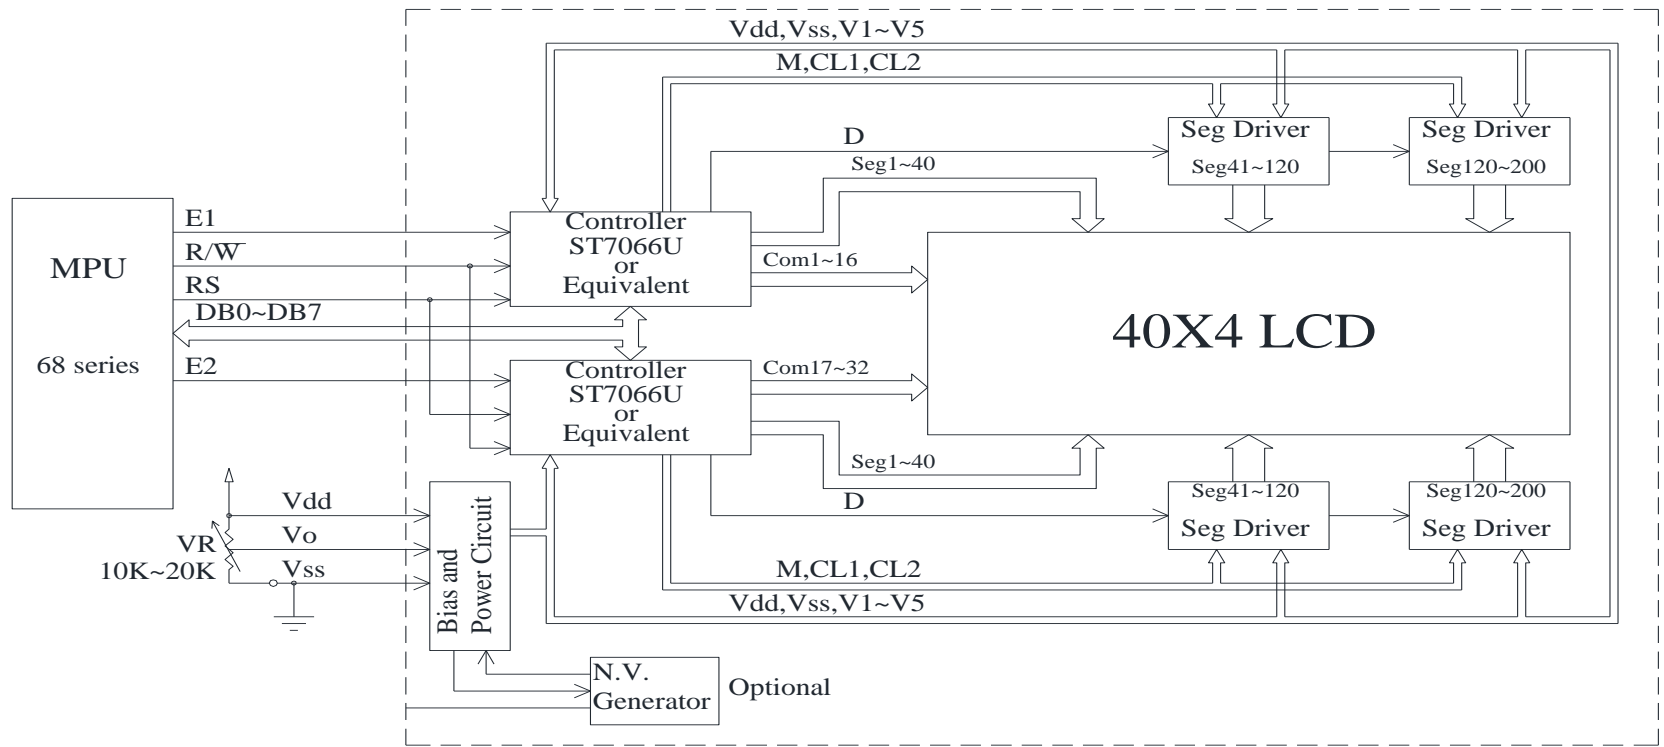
Vdd,Vss,V1~V5
M,CL1,CL2
D
Seg1~40
Seg Driver
Seg41~120
Seg Driver
Seg120~200
MPU
68 series
E1
R/W
RS
DB0~DB7
E2
Controller
ST7066U
or
Equivalent
Com1~16
40X4 LCD
Controller
ST7066U
or
Equivalent
Com17~32
Seg1~40
D
Seg41~120
Seg Driver
Seg120~200
Seg Driver
M,CL1,CL2
Vdd,Vss,V1~V5
Vdd
Vo
Vss
VR
10K~20K
Bias and Power Circuit
N.V.
Generator
Optional